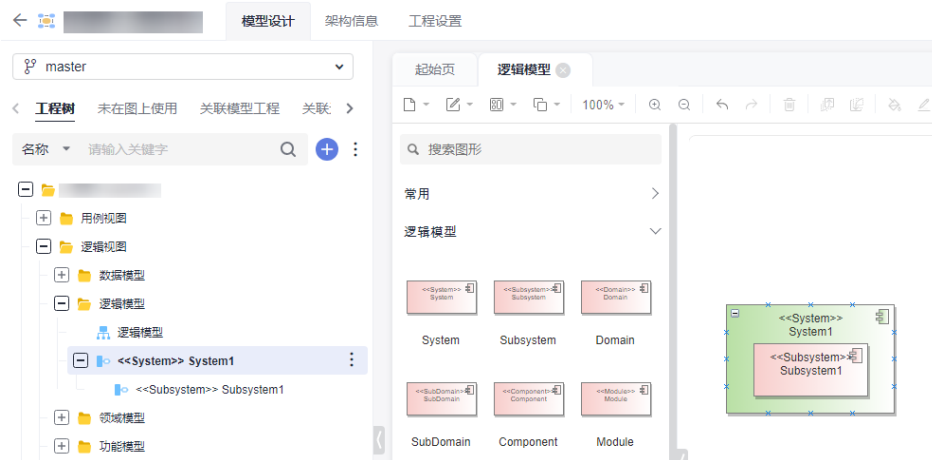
模型设计 架构信息 工程设置

master

工程树 未在图上使用 关联模型工程 关联

名称 请输入关键字

用例视图
逻辑视图
数据模型
逻辑模型
逻辑模型
<<System>> System1
<<Subsystem>> Subsystem1
领域模型
功能模型

起始页 逻辑模型

100%

搜索图形

常用

逻辑模型

<<System>> System
System
<<Subsystem>> Subsystem
Subsystem
<<Domain>> Domain
Domain
<<SubDomain>> SubDomain
SubDomain
<<Component>> Component
Component
<<Module>> Module
Module

<<System>> System1
<<Subsystem>> Subsystem1